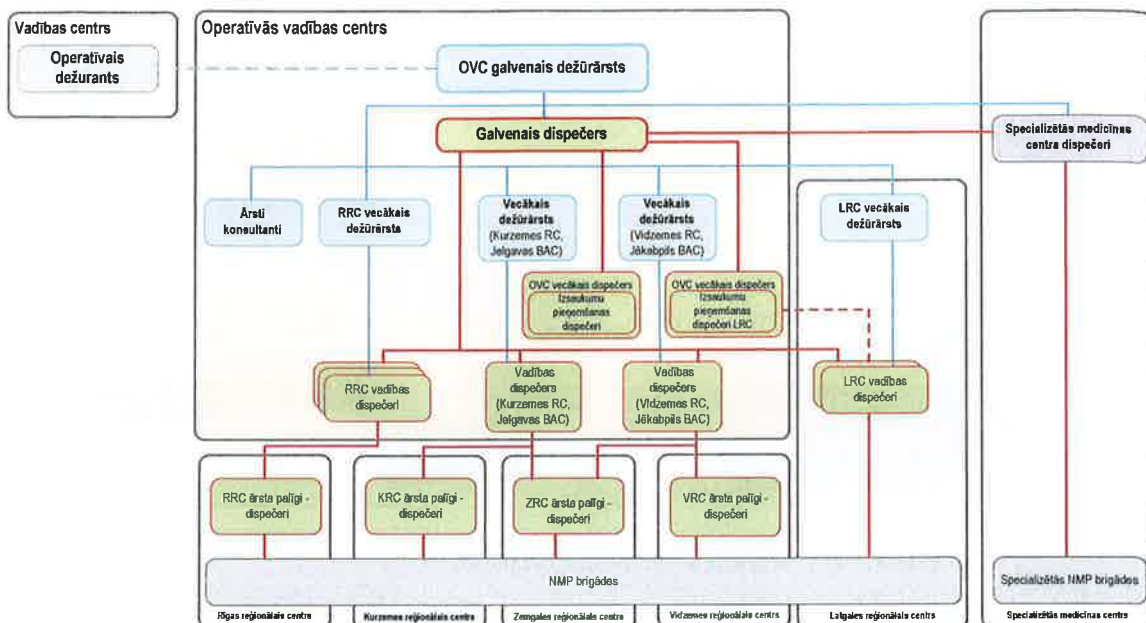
Vadības centrs

Operatīvais dežurants

Operatīvās vadības centrs

OVC galvenais dežūrārsts

Galvenais dispečers

Specializētās medicīnas centra dispečeri

Ārsti konsultanti

RRC vecākais dežūrārsts

Vecākais dežūrārsts (Kurzemes RC, Jelgavas BAC)

Vecākais dežūrārsts (Vidzemes RC, Jēkabpils BAC)

LRC vecākais dežūrārsts

OVC vecākais dispečers Izsaukumu pieņemšanas dispečeri

OVC vecākais dispečers Izsaukumu pieņemšanas dispečeri LRC

RRC vadības dispečeri

Vadības dispečers (Kurzemes RC, Jelgavas BAC)

Vadības dispečers (Vidzemes RC, Jēkabpils BAC)

LRC vadības dispečeri

RRC ārsta palīgi - dispečeri

KRC ārsta palīgi - dispečeri

ZRC ārsta palīgi - dispečeri

VRC ārsta palīgi - dispečeri

NMP brigādes

Specializētās NMP brigādes

Rīgas reģionālais centrs

Kurzemes reģionālais centrs

Zemgales reģionālais centrs

Vidzemes reģionālais centrs

Latgales reģionālais centrs

Specializētās medicīnas centrs